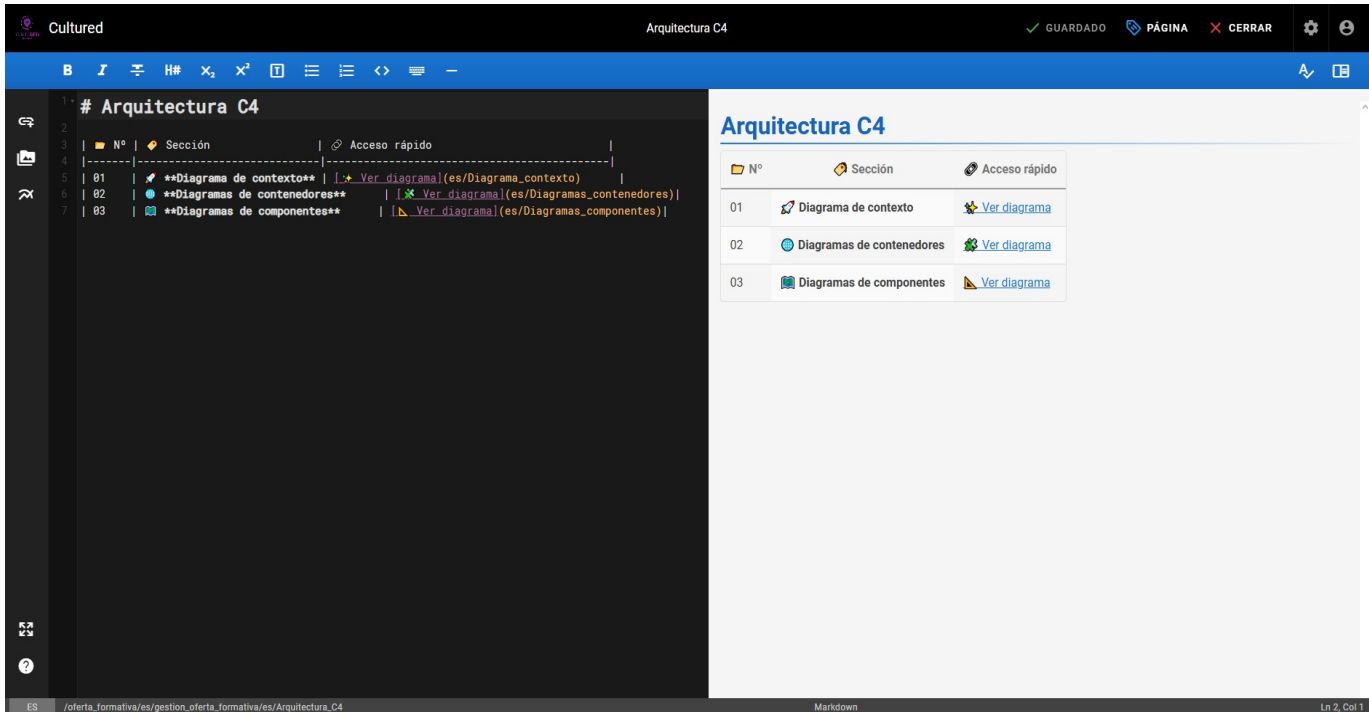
Cultured

Arquitectura C4

GUARDADO PÁGINA CERRAR

B I H# $x_2$ $x^2$

1 # Arquitectura C4
2
3 | Nº | Sección | Acceso rápido |
4 |-------|----------------------------|------------------------------------------------|
5 | 01 | **Diagrama de contexto** | [ Ver diagrama](es/Diagrama_contexto) |
6 | 02 | **Diagramas de contenedores** | [ Ver diagrama](es/Diagramas_contenedores)|
7 | 03 | **Diagramas de componentes** | [ Ver diagrama](es/Diagramas_componentes)|

Arquitectura C4

| Nº | Sección | Acceso rápido |
|---|---|---|
| 01 | Diagrama de contexto | Ver diagrama |
| 02 | Diagramas de contenedores | Ver diagrama |
| 03 | Diagramas de componentes | Ver diagrama |

ES /oferta_formativa/es/gestion_oferta_formativa/es/Arquitectura_C4 Markdown Ln 2, Col 1